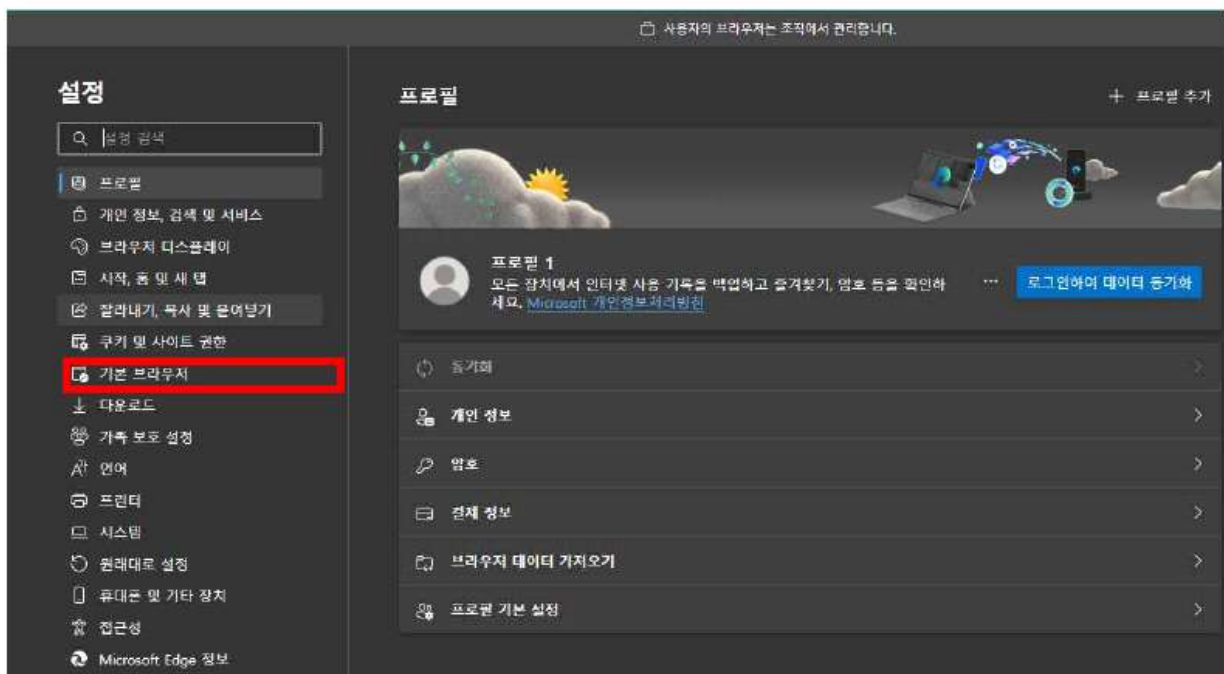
사용자의 브라우저는 조직에서 관리합니다.

설정

설정 검색

프로필
개인 정보, 검색 및 서비스
브라우저 디스플레이
시작, 홈 및 새 탭
잘라내기, 복사 및 붙여넣기
쿠키 및 사이트 권한
기본 브라우저
다운로드
가족 보호 설정
언어
프린터
시스템
원래대로 설정
휴대폰 및 기타 장치
접근성
Microsoft Edge 정보

프로필

+ 프로필 추가

프로필 1
모든 장치에서 인터넷 사용 기록을 백업하고 즐겨찾기, 암호 등을 확인하세요. Microsoft 개인정보처리방침

···

로그인하여 데이터 동기화

동기화
개인 정보
암호
결제 정보
브라우저 데이터 가져오기
프로필 기본 설정